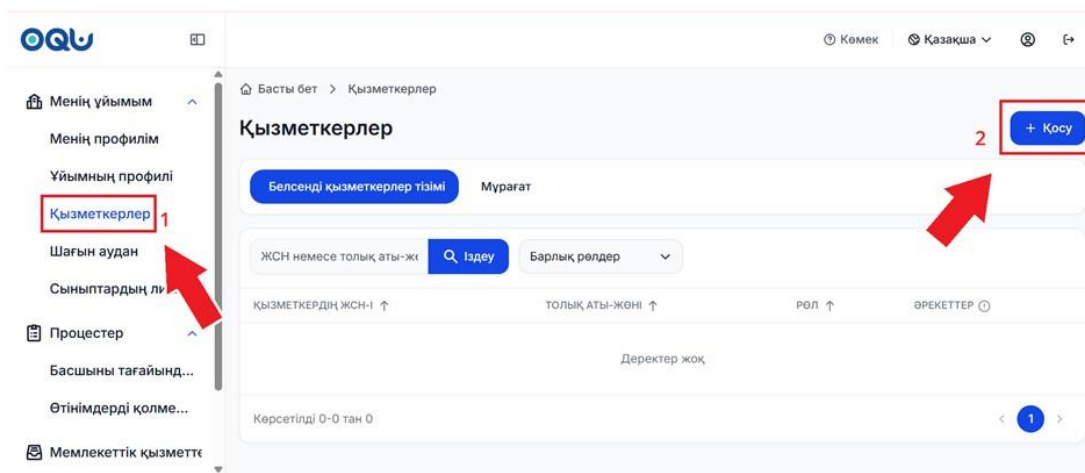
OQU

Көмек
Қазақша
Менің ұйымым
Менің профилім
Ұйымның профилі
Қызметкерлер 1
Шағын аудан
Сыныптардың л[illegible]
Процестер
Басшыны тағайынд...
Өтінімдерді қолме...
Мемлекеттік қызметте

Басты бет > Қызметкерлер
Қызметкерлер
2
+ Қосу
Белсенді қызметкерлер тізімі
Мұрағат
ЖСН немесе толық аты-жө
Іздеу
Барлық рөлдер

| ҚЫЗМЕТКЕРДІҢ ЖСН-І ↑ | ТОЛЫҚ АТЫ-ЖӨНІ ↑ | РӨЛ ↑ | ӘРЕКЕТТЕР |
|---|---|---|---|
| Деректер жоқ | | | |

Көрсетілді 0-0 тан 0
1